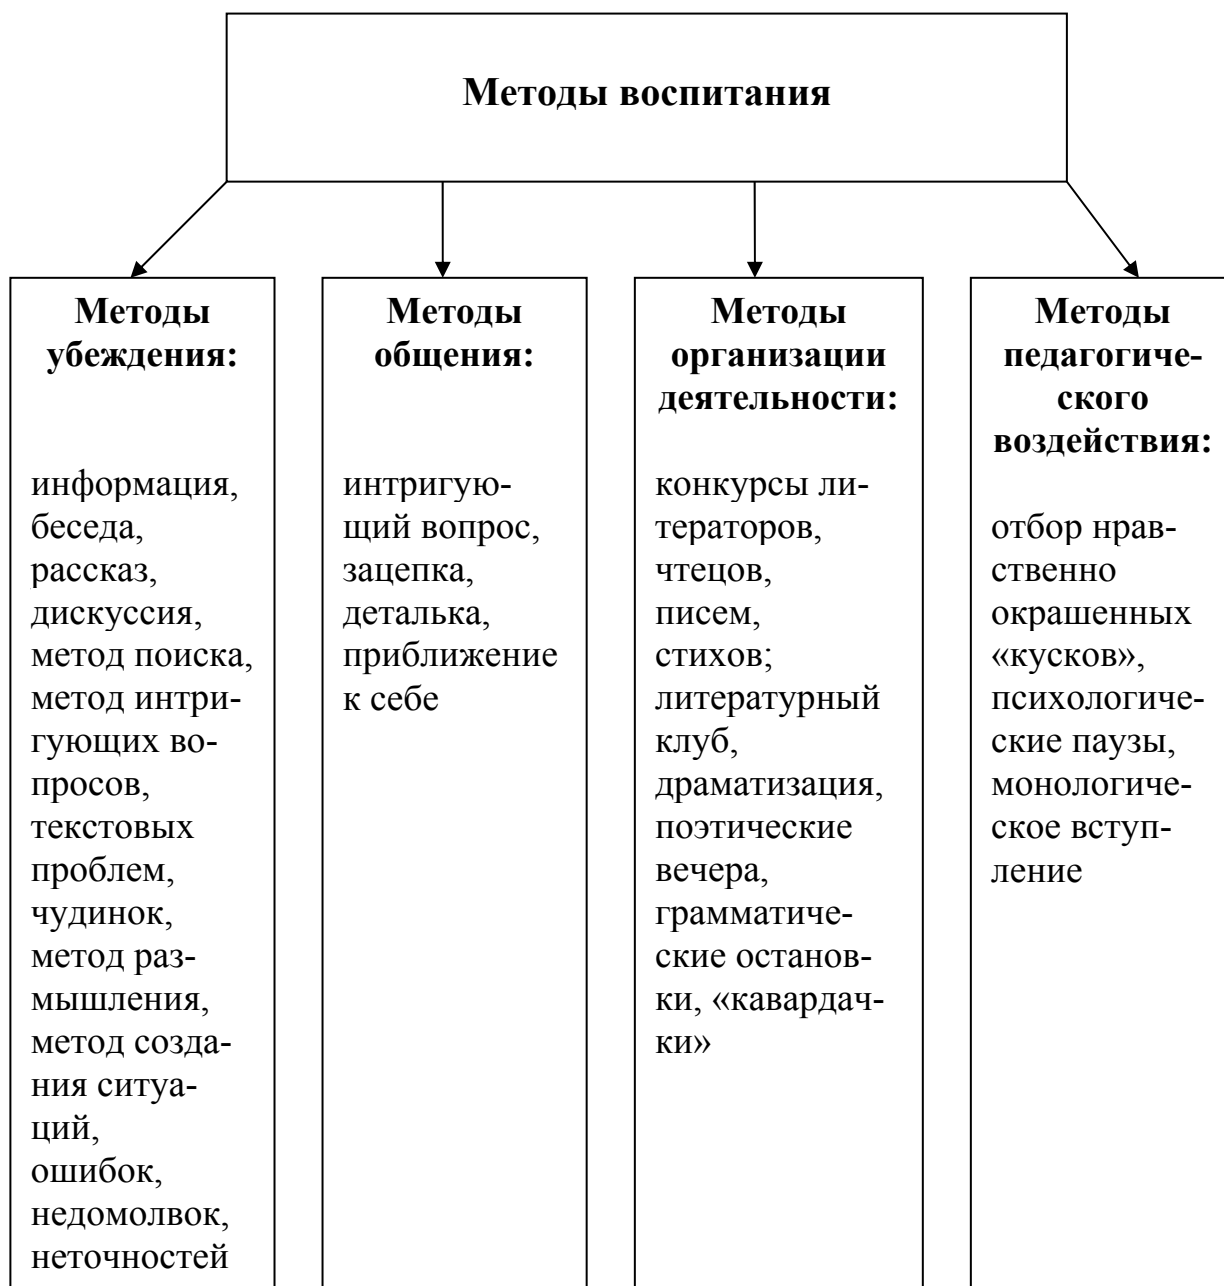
Методы воспитания

Методы убеждения:

информация, беседа, рассказ, дискуссия, метод поиска, метод интригующих вопросов, текстовых проблем, чудинок, метод размышления, метод создания ситуаций, ошибок, недомолвок, неточностей

Методы общения:

интригующий вопрос, зацепка, деталька, приближение к себе

Методы организации деятельности:

конкурсы литераторов, чтецов, писем, стихов; литературный клуб, драматизация, поэтические вечера, грамматические остановки, «кавардачки»

Методы педагогического воздействия:

отбор нравственно окрашенных «кусков», психологические паузы, монологическое вступление